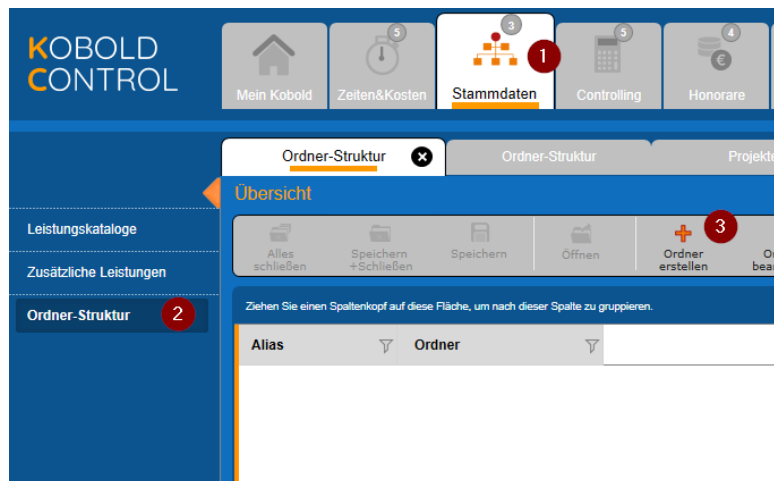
KOBOLD CONTROL

Mein Kobold

5
Zeiten&Kosten

3
Stammdaten

1

5
Controlling

4
Honorare

Ordner-Struktur

Ordner-Struktur

Projekte

Übersicht

Leistungskataloge

Zusätzliche Leistungen

Ordner-Struktur

2

Alles schließen

Speichern +Schließen

Speichern

Öffnen

Ordner erstellen

3

O bea

Ziehen Sie einen Spaltenkopf auf diese Fläche, um nach dieser Spalte zu gruppieren.

| Alias | Ordner |
|---|---|